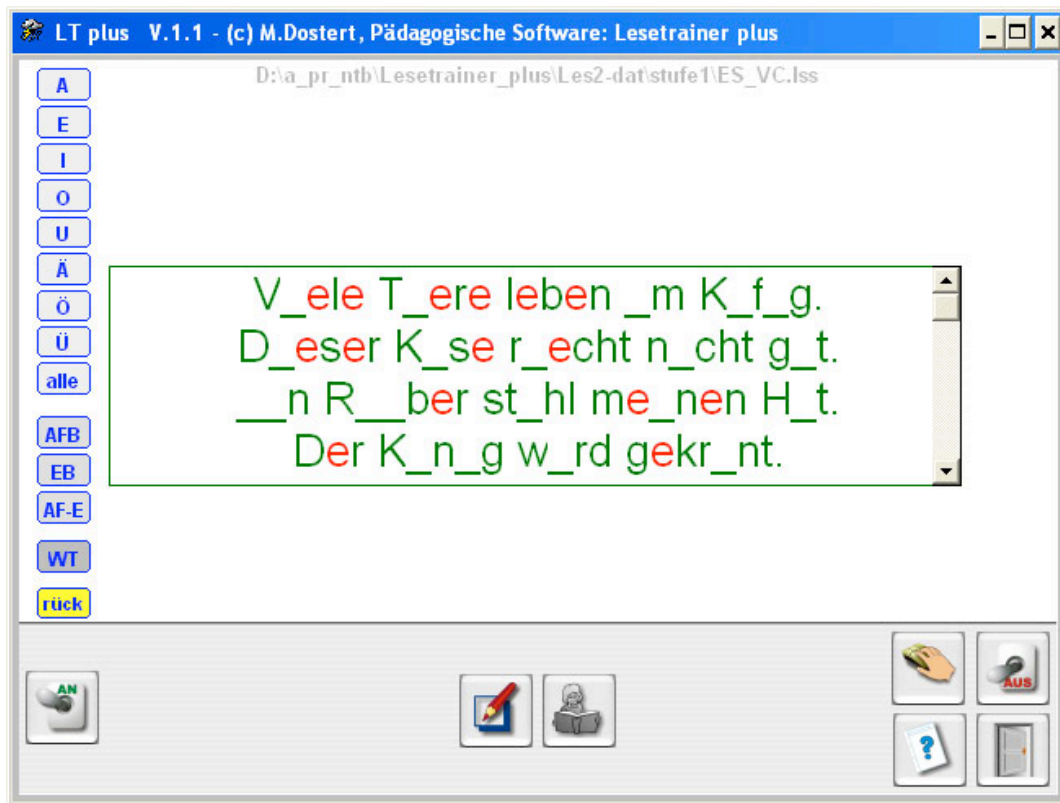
LT plus V.1.1 - (c) M.Dostert, Pädagogische Software: Lesetrainer plus

D:\a_pr_ntb\Lesetrainer_plus\Les2-dat\stufe1\ES_VC.lss

A
E
I
O
U
Ä
Ö
Ü
alle
AFB
EB
AF-E
WT
rück

V_ele T_ere leben _m K_f_g.
D_eser K_se r_echt n_cht g_t.
__n R__ber st_hl me_nen H_t.
Der K_n_g w_rd gekr_nt.

AN
AUS